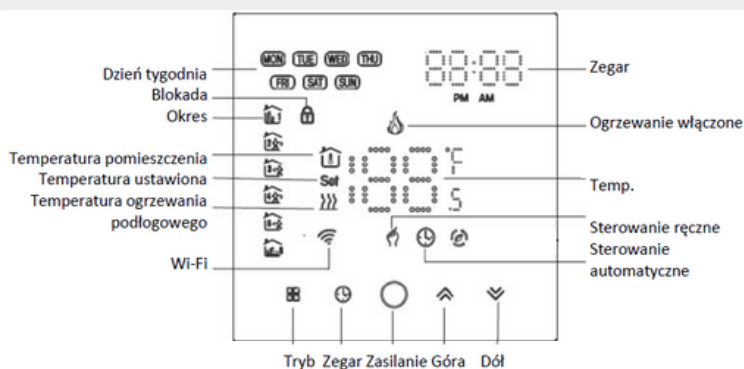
Dzień tygodnia
MON TUE WED THU
FRI SAT SUN
00:00
PM AM
Zegar
Blokada
Okres
Ogrzewanie włączone
Temperatura pomieszczenia
Temperatura ustawiona
Set
°C
°F
Temp.
Temperatura ogrzewania podłogowego
Sterowanie ręczne
Sterowanie automatyczne
Wi-Fi
Tryb Zegar Zasilanie Góra Dół